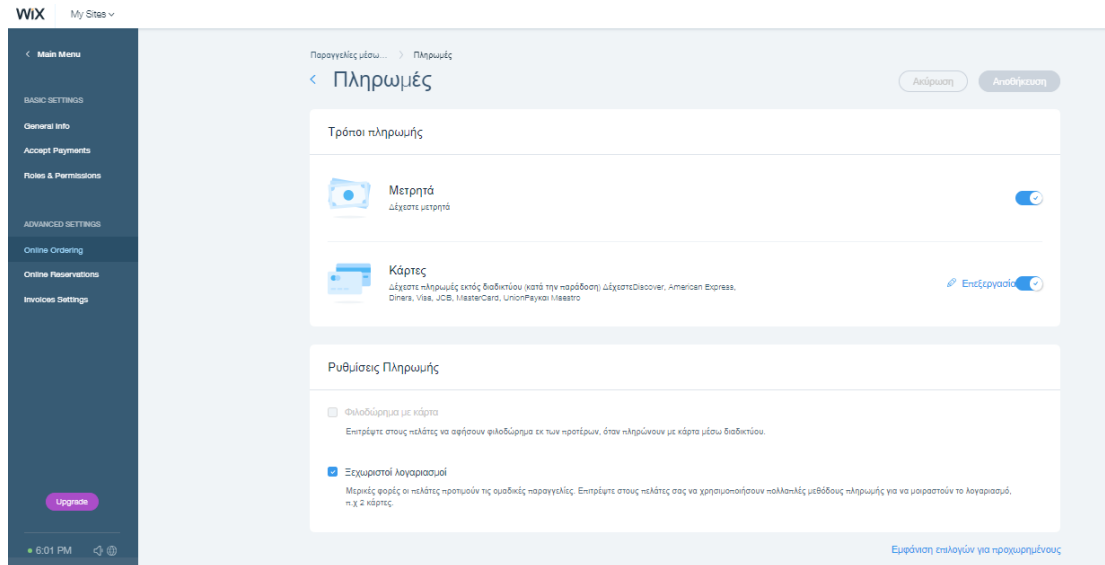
WiX My Sites

< Main Menu

BASIC SETTINGS

General Info

Accept Payments

Roles & Permissions

ADVANCED SETTINGS

Online Ordering

Online Reservations

Invoices Settings

Upgrade

6:01 PM

Παραγγελίες μέσω... > Πληρωμές

< Πληρωμές

Ακύρωση Αποθήκευση

Τρόποι πληρωμής

Μετρητά
Δέχεστε μετρητά

Κάρτες
Δέχεστε πληρωμές εκτός διαδικτύου (κατά την παράδοση) ΔέχεστεDiscover, American Express, Diners, Visa, JCB, MasterCard, UnionPayκαι Maestro

Επεξεργασία

Ρυθμίσεις Πληρωμής

Φιλοδώρημα με κάρτα
Επιτρέψτε στους πελάτες να αφήσουν φιλοδώρημα εκ των προτέρων, όταν πληρώνουν με κάρτα μέσω διαδικτύου.

Ξεχωριστοί λογαριασμοί
Μερικές φορές οι πελάτες προτιμούν τις ομαδικές παραγγελίες. Επιτρέψτε στους πελάτες σας να χρησιμοποιήσουν πολλαπλές μεθόδους πληρωμής για να μοιραστούν το λογαριασμό, π.χ 2 κάρτες.

Εμφάνιση επιλογών για προχωρημένους